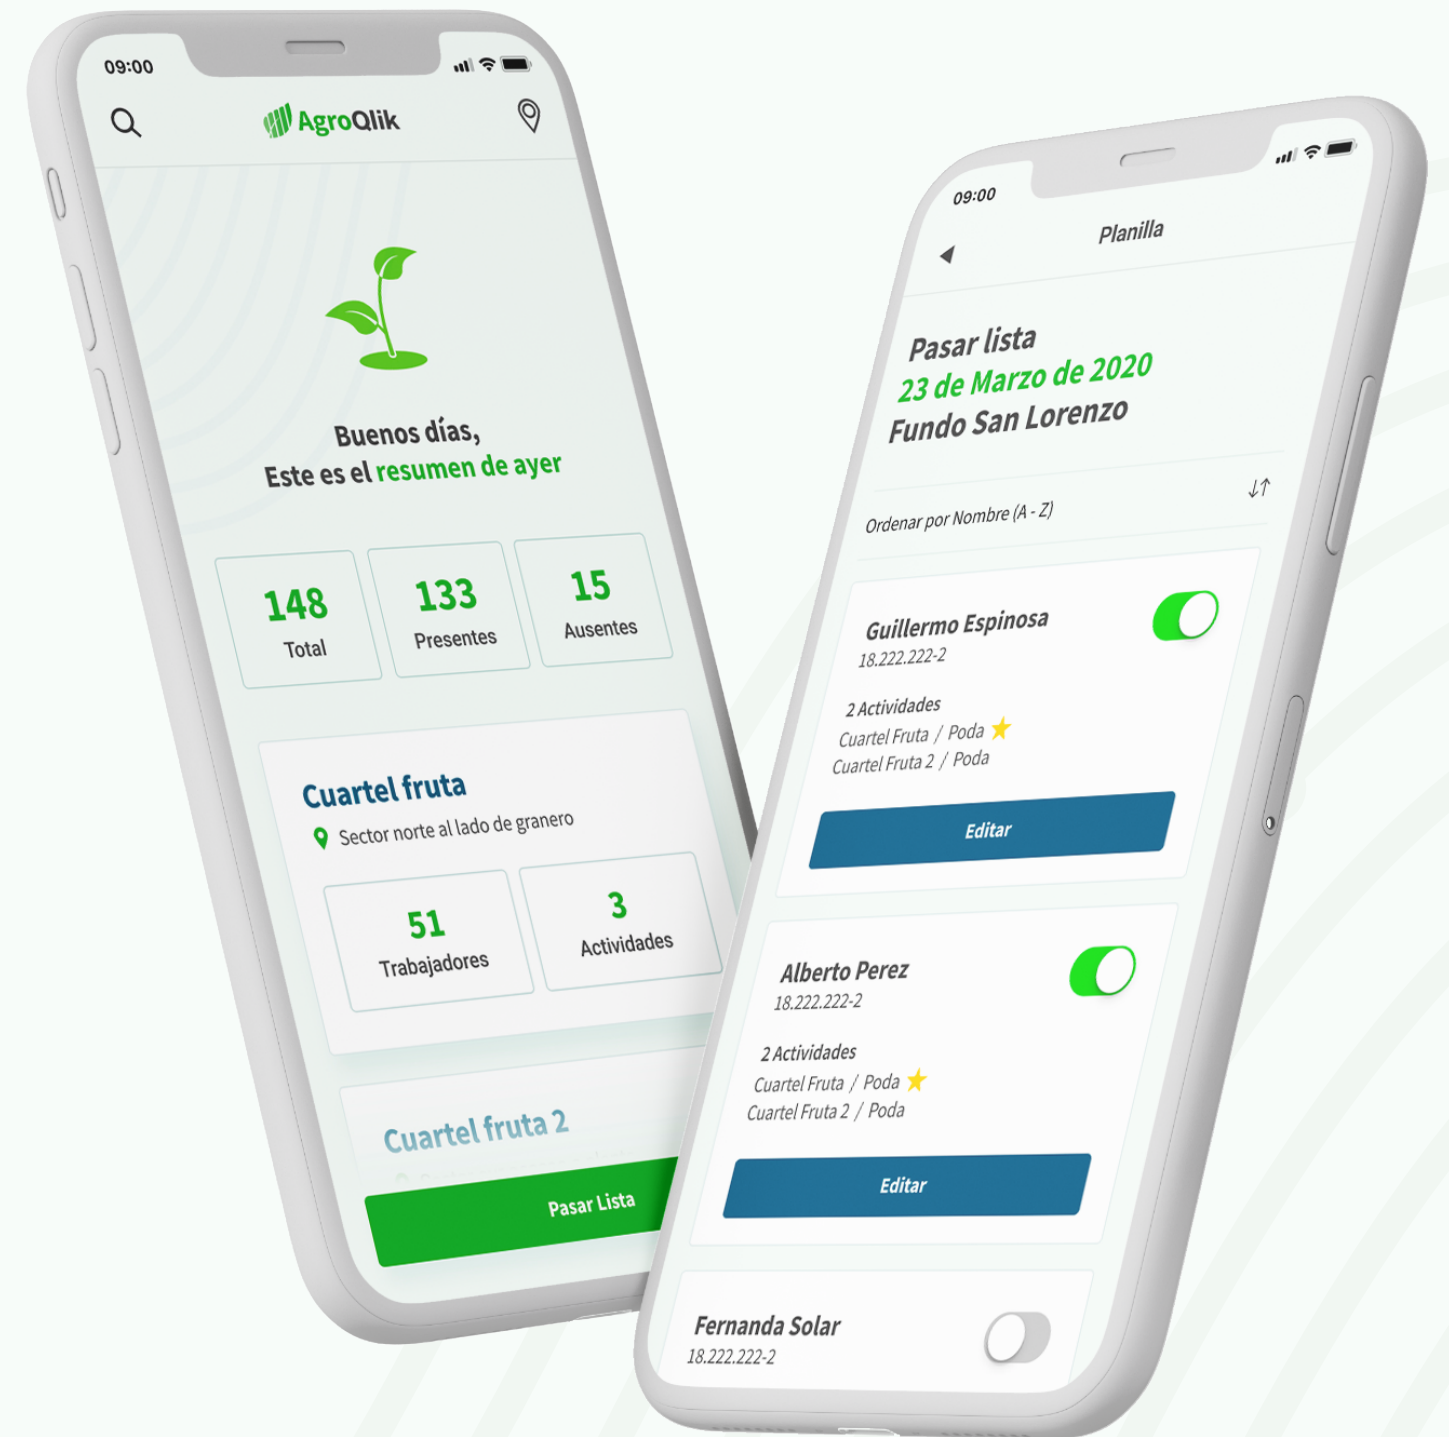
09:00

AgroQlik

Buenos días,
Este es el resumen de ayer

| 148 Total | 133 Presentes | 15 Ausentes |
|---|---|---|

Cuartel fruta
Sector norte al lado de granero

| 51 Trabajadores | 3 Actividades |
|---|---|

Cuartel fruta 2

Pasar Lista

09:00

Planilla

Pasar lista
23 de Marzo de 2020
Fundo San Lorenzo

Ordenar por Nombre (A - Z)

Guillermo Espinosa
18.222.222-2

2 Actividades
Cuartel Fruta / Poda
Cuartel Fruta 2 / Poda

Editar

Alberto Perez
18.222.222-2

2 Actividades
Cuartel Fruta / Poda
Cuartel Fruta 2 / Poda

Editar

Fernanda Solar
18.222.222-2